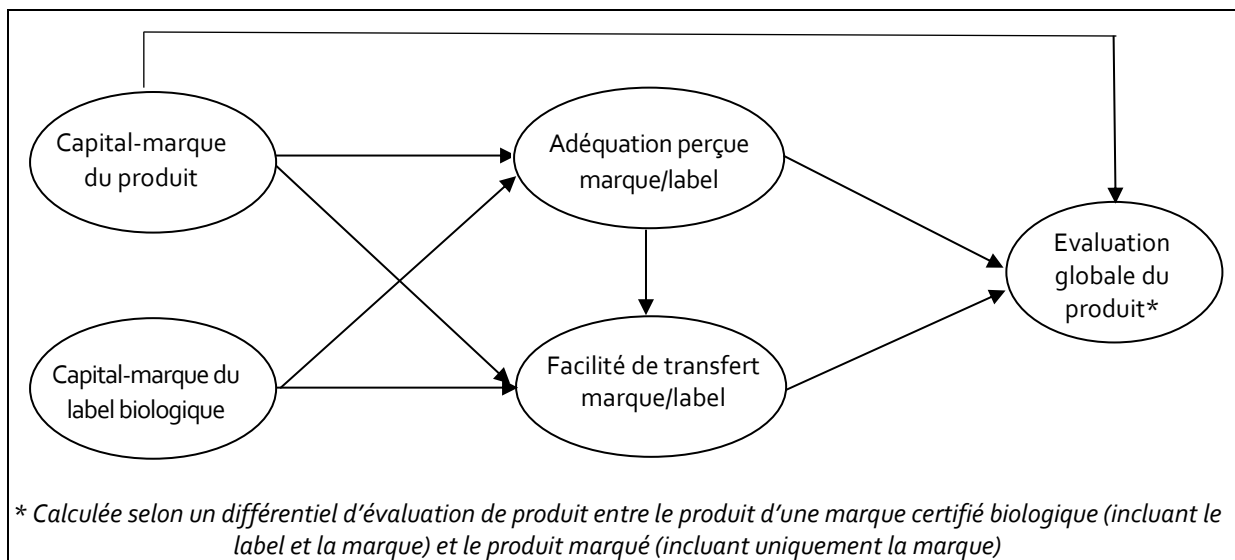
Capital-marque du produit

Adéquation perçue marque/label

Evaluation globale du produit*

Capital-marque du label biologique

Facilité de transfert marque/label

* Calculée selon un différentiel d'évaluation de produit entre le produit d'une marque certifié biologique (incluant le label et la marque) et le produit marqué (incluant uniquement la marque)